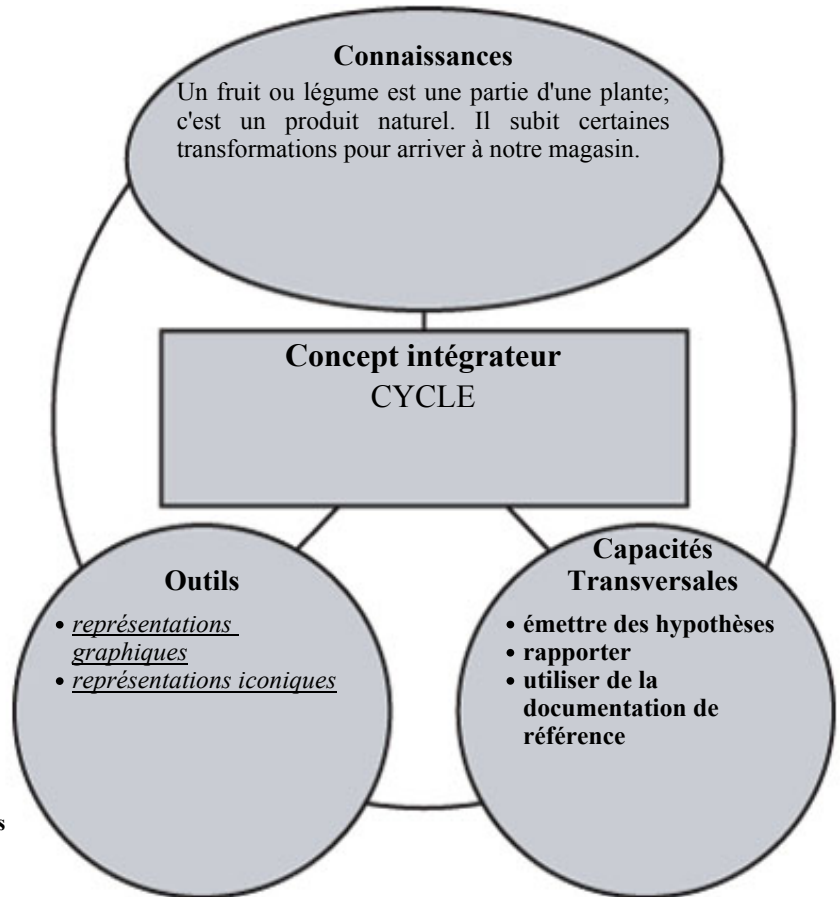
Connaissances

Un fruit ou légume est une partie d'une plante; c'est un produit naturel. Il subit certaines transformations pour arriver à notre magasin.

Concept intégrateur
CYCLE

Outils

• *représentations graphiques*
• *représentations iconiques*

Capacités Transversales

• émettre des hypothèses
• rapporter
• utiliser de la documentation de référence

s